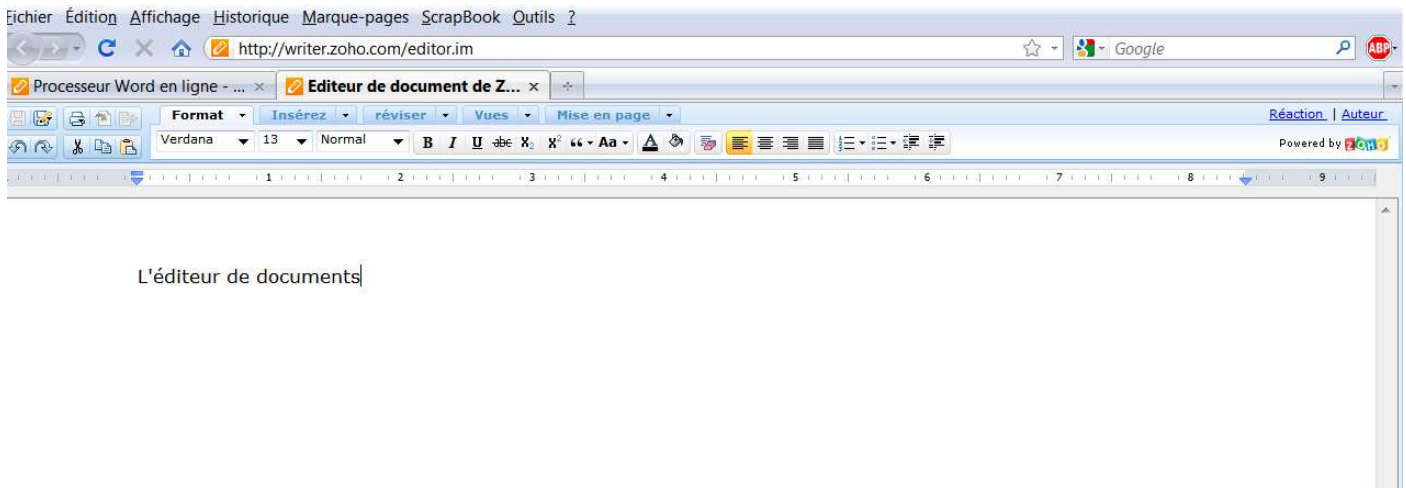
Fichier Édition Affichage Historique Marque-pages ScrapBook Outils ?

http://writer.zoho.com/editor.im

Google

ABP

Processeur Word en ligne - ... ×

Editeur de document de Z... ×

Format

Insérez

réviser

Vues

Mise en page

Réaction | Auteur

Verdana

13

Normal

B I U abe $X_2$ $X^2$ 66 Aa

Powered by ZOHO

1 2 3 4 5 6 7 8 9

L'éditeur de documents